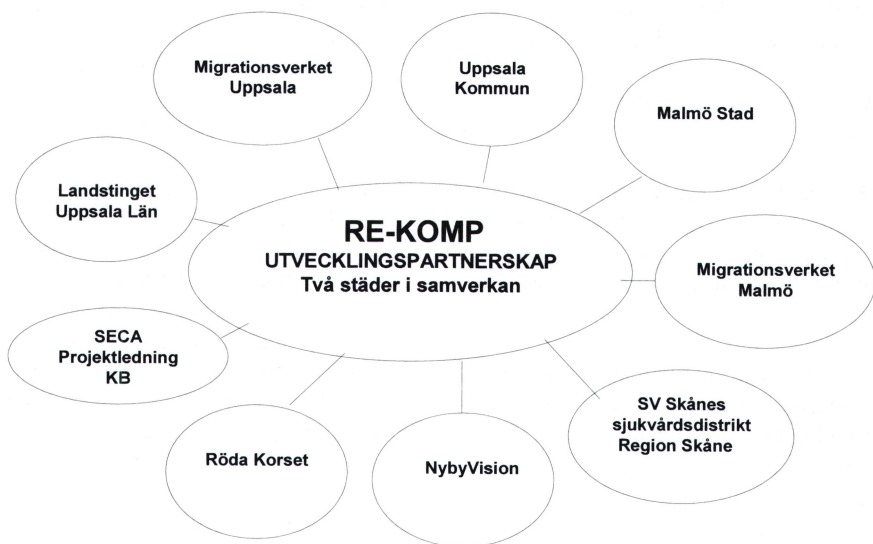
Migrationsverket
Uppsala

Uppsala
Kommun

Malmö Stad

Landstinget
Uppsala Län

RE-KOMP
UTVECKLINGSPARTNERSKAP
Två städer i samverkan

Migrationsverket
Malmö

SECA
Projektledning
KB

SV Skånes
sjukvårdsdistrikt
Region Skåne

Röda Korset

NybyVision